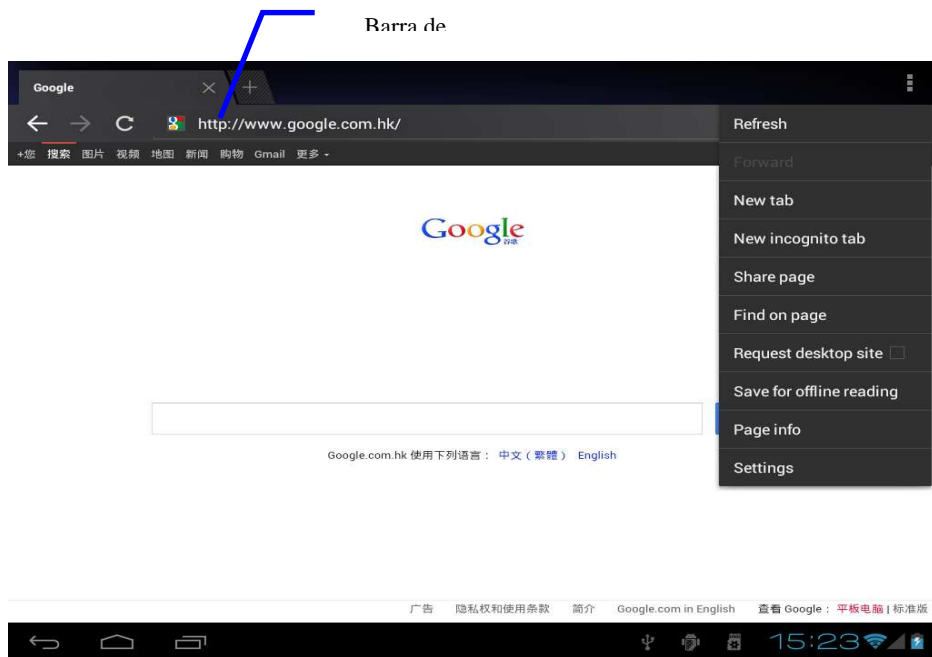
Barra de

Google

http://www.google.com.hk/

+您 搜索 图片 视频 地图 新闻 购物 Gmail 更多 ▾

Refresh
Forward
New tab
New incognito tab
Share page
Find on page
Request desktop site
Save for offline reading
Page info
Settings

Google 谷歌

Google.com.hk 使用下列语言： 中文（繁體） English

广告 隐私权和使用条款 简介 Google.com in English 查看 Google： 平板电脑 | 标准版

15:23